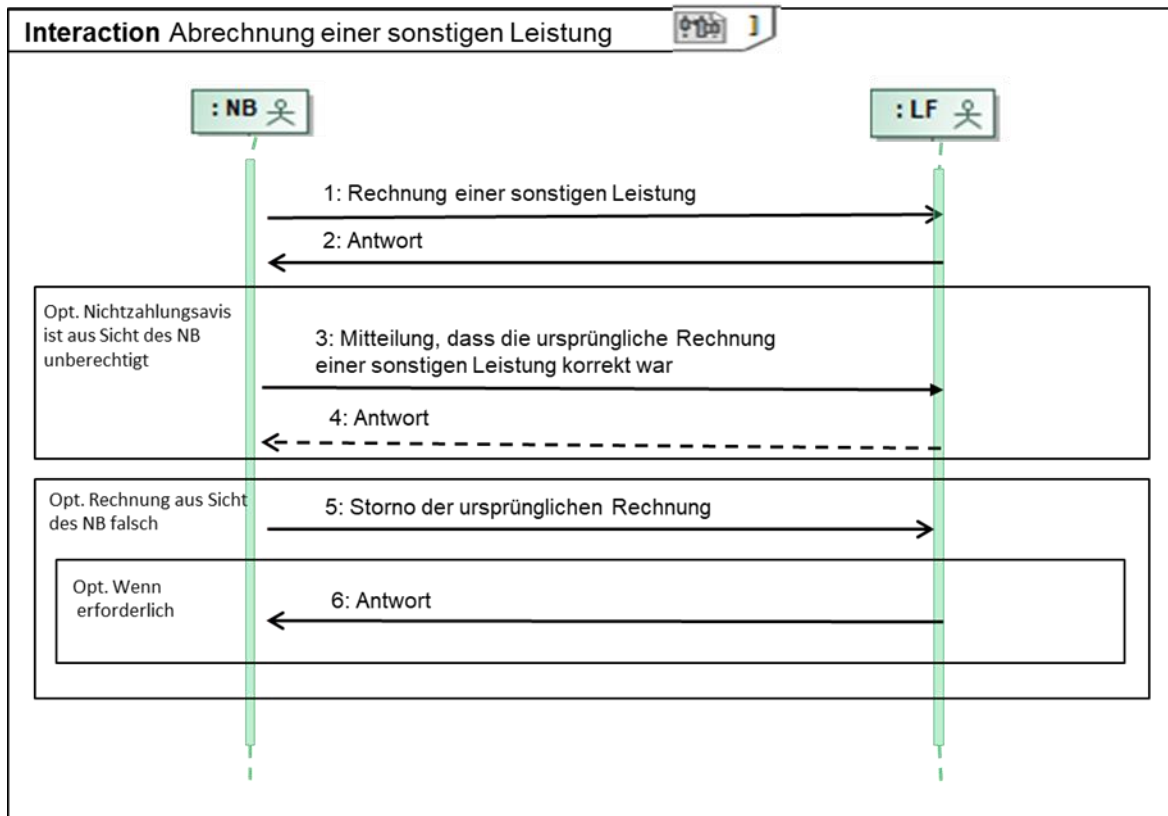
Interaction Abrechnung einer sonstigen Leistung

: NB

: LF

1: Rechnung einer sonstigen Leistung

2: Antwort

Opt. Nichtzahlungsavis ist aus Sicht des NB unberechtigt

3: Mitteilung, dass die ursprüngliche Rechnung einer sonstigen Leistung korrekt war

4: Antwort

Opt. Rechnung aus Sicht des NB falsch

5: Storno der ursprünglichen Rechnung

Opt. Wenn erforderlich

6: Antwort